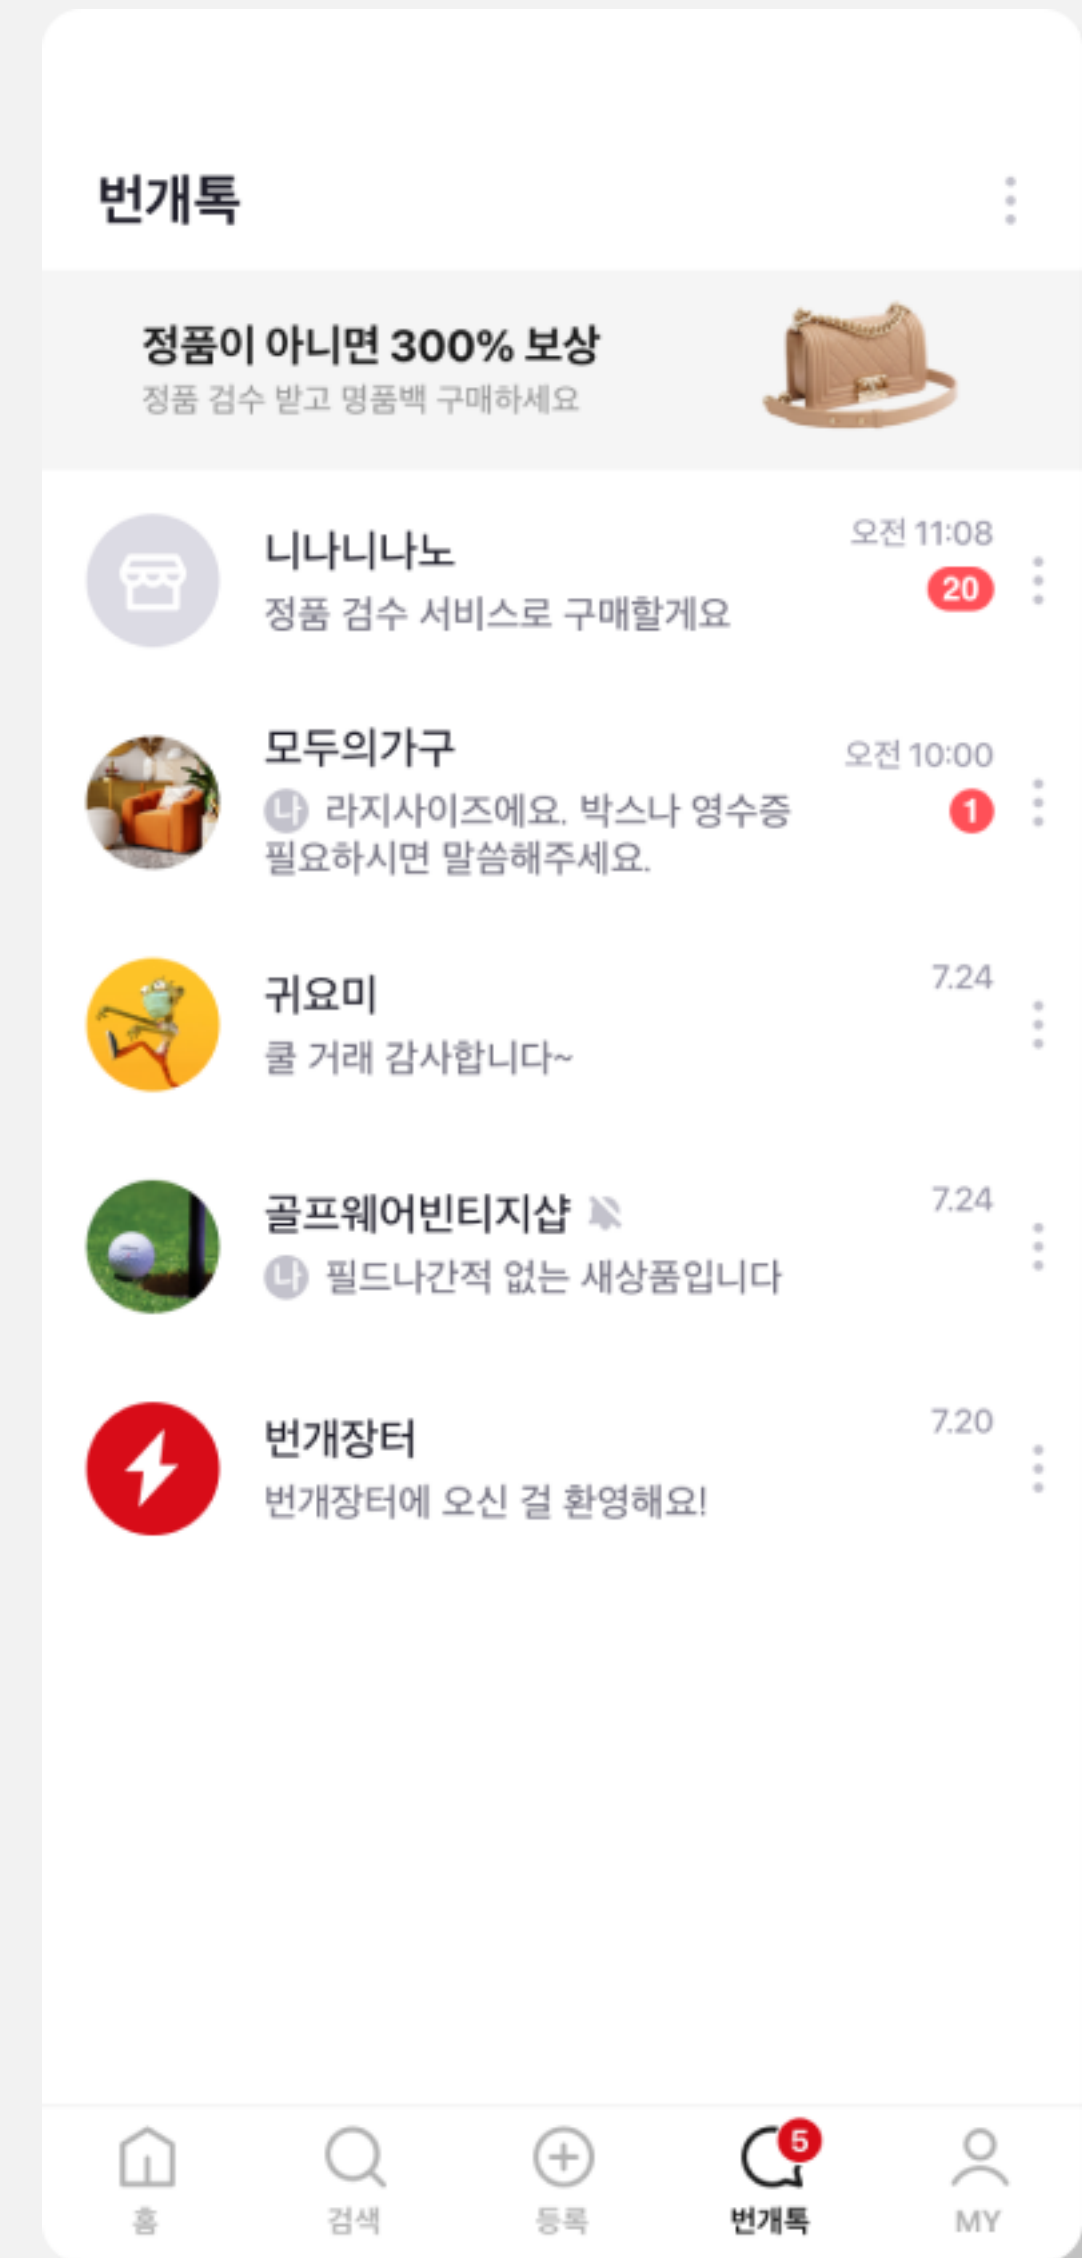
번개톡

정품이 아니면 300% 보상
정품 검수 받고 명품백 구매하세요

니나니나노
정품 검수 서비스로 구매할게요
오전 11:08
20

모두의가구
나 라지사이즈에요. 박스나 영수증 필요하시면 말씀해주세요.
오전 10:00
1

귀요미
쿨 거래 감사합니다~
7.24

골프웨어빈티지샵
나 필드나간적 없는 새상품입니다
7.24

번개장터
번개장터에 오신 걸 환영해요!
7.20

홈
검색
등록
5
번개톡
MY